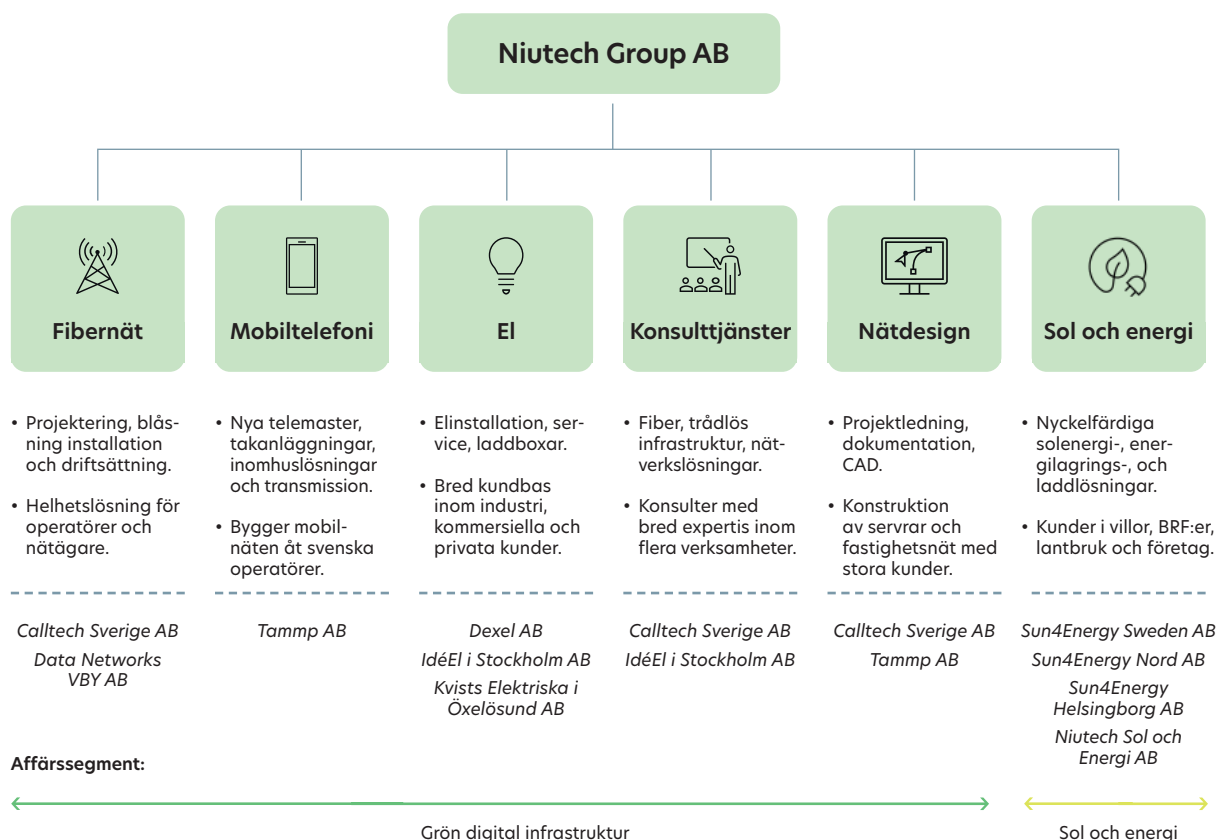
Niutech Group AB

Fibernät

• Projektering, blåsning installation och driftsättning.

• Helhetslösning för operatörer och nätägare.

Calltech Sverige AB
Data Networks VBY AB

Mobiltelefoni

• Nya telemaster, takanläggningar, inomhuslösningar och transmission.

• Bygger mobilnäten åt svenska operatörer.

Tammp AB

El

• Elinstallation, service, laddboxar.

• Bred kundbas inom industri, kommersiella och privata kunder.

Dexel AB
IdéEl i Stockholm AB
Kvists Elektriska i Öxelösund AB

Konsulttjänster

• Fiber, trådlös infrastruktur, nätverkslösningar.

• Konsulter med bred expertis inom flera verksamheter.

Calltech Sverige AB
IdéEl i Stockholm AB

Nätdesign

• Projektledning, dokumentation, CAD.

• Konstruktion av servrar och fastighetsnät med stora kunder.

Calltech Sverige AB
Tammp AB

Sol och energi

• Nyckelfärdiga solenergi-, energilagrings-, och laddlösningar.

• Kunder i villor, BRF:er, lantbruk och företag.

Sun4Energy Sweden AB
Sun4Energy Nord AB
Sun4Energy Helsingborg AB
Niutech Sol och Energi AB

Affärssegment:

Grön digital infrastruktur

Sol och energi